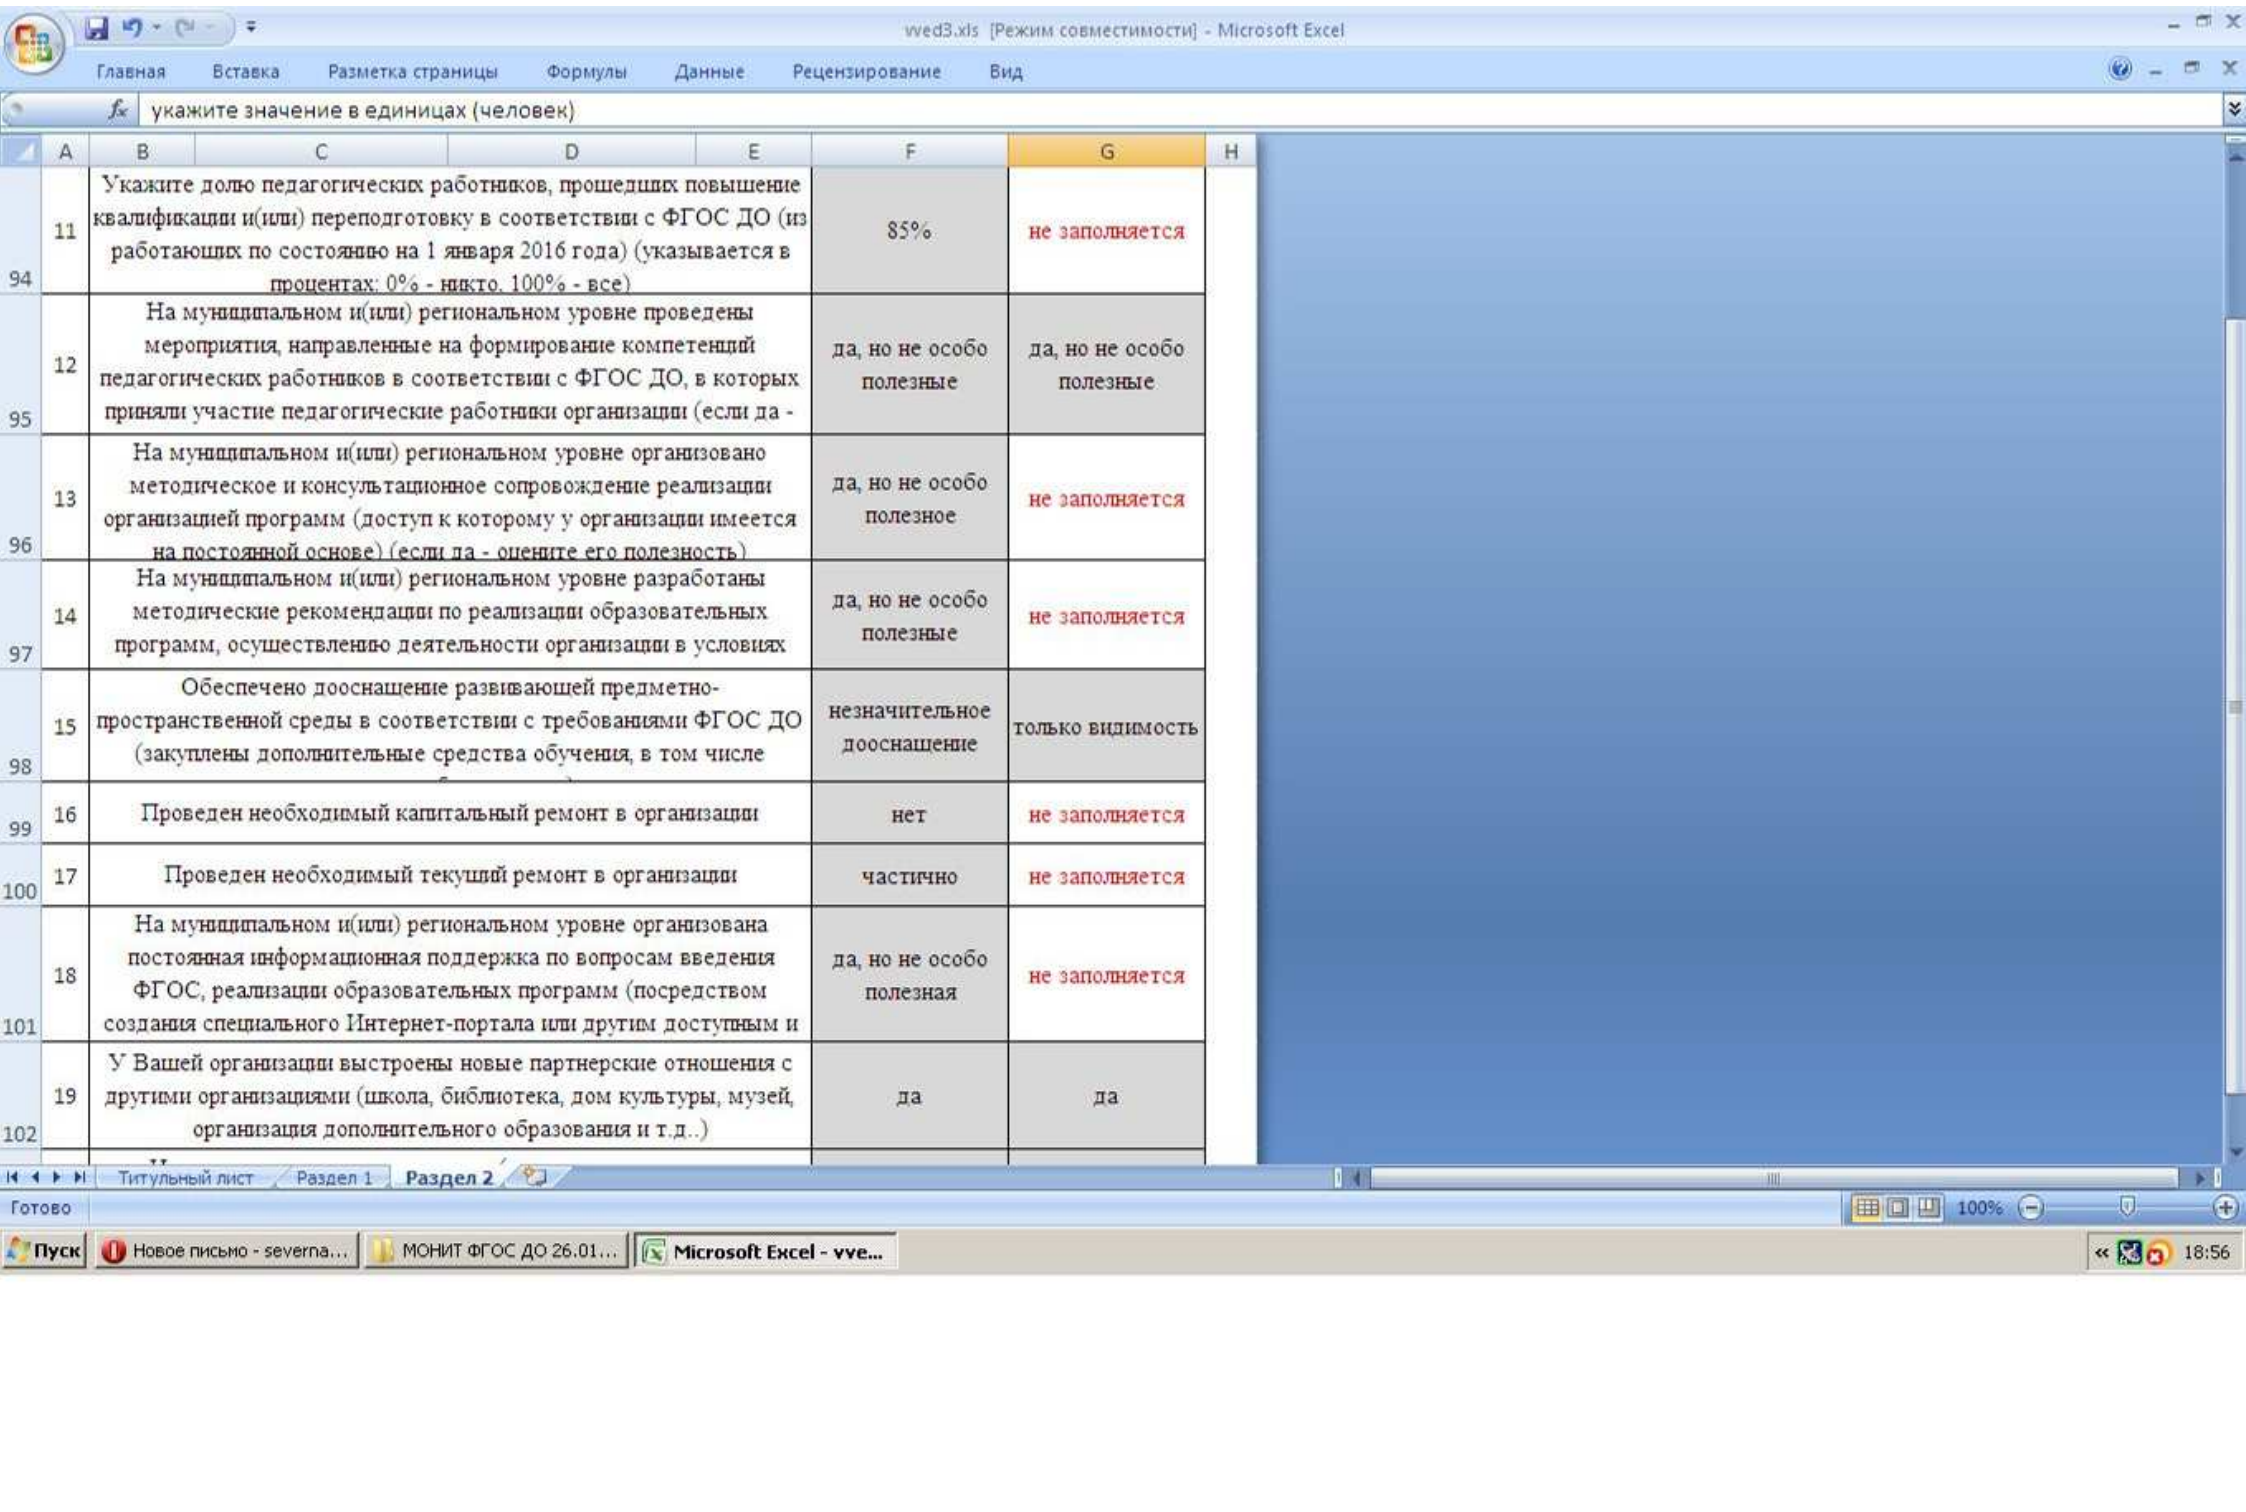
wed3.xls [Режим совместимости] - Microsoft Excel

Главная Вставка Разметка страницы Формулы Данные Рецензирование Вид

$f_x$ укажите значение в единицах (человек)

| | A | B C D E | F | G | H |
|---|---|---|---|---|---|
| 94 | 11 | Укажите долю педагогических работников, прошедших повышение квалификации и(или) переподготовку в соответствии с ФГОС ДО (из работающих по состоянию на 1 января 2016 года) (указывается в процентах: 0% - никто, 100% - все) | 85% | не заполняется | |
| 95 | 12 | На муниципальном и(или) региональном уровне проведены мероприятия, направленные на формирование компетенций педагогических работников в соответствии с ФГОС ДО, в которых приняли участие педагогические работники организации (если да - | да, но не особо полезные | да, но не особо полезные | |
| 96 | 13 | На муниципальном и(или) региональном уровне организовано методическое и консультационное сопровождение реализации организацией программ (доступ к которому у организации имеется на постоянной основе) (если да - оцените его полезность) | да, но не особо полезное | не заполняется | |
| 97 | 14 | На муниципальном и(или) региональном уровне разработаны методические рекомендации по реализации образовательных программ, осуществлению деятельности организации в условиях | да, но не особо полезные | не заполняется | |
| 98 | 15 | Обеспечено дооснащение развивающей предметно-пространственной среды в соответствии с требованиями ФГОС ДО (закуплены дополнительные средства обучения, в том числе | незначительное дооснащение | только видимость | |
| 99 | 16 | Проведен необходимый капитальный ремонт в организации | нет | не заполняется | |
| 100 | 17 | Проведен необходимый текущий ремонт в организации | частично | не заполняется | |
| 101 | 18 | На муниципальном и(или) региональном уровне организована постоянная информационная поддержка по вопросам введения ФГОС, реализации образовательных программ (посредством создания специального Интернет-портала или другим доступным и | да, но не особо полезная | не заполняется | |
| 102 | 19 | У Вашей организации выстроены новые партнерские отношения с другими организациями (школа, библиотека, дом культуры, музей, организация дополнительного образования и т.д..) | да | да | |

Титульный лист Раздел 1 Раздел 2

Готово 100%

Пуск Новое письмо - severna... МОНИТ ФГОС ДО 26.01... Microsoft Excel - vve... 18:56